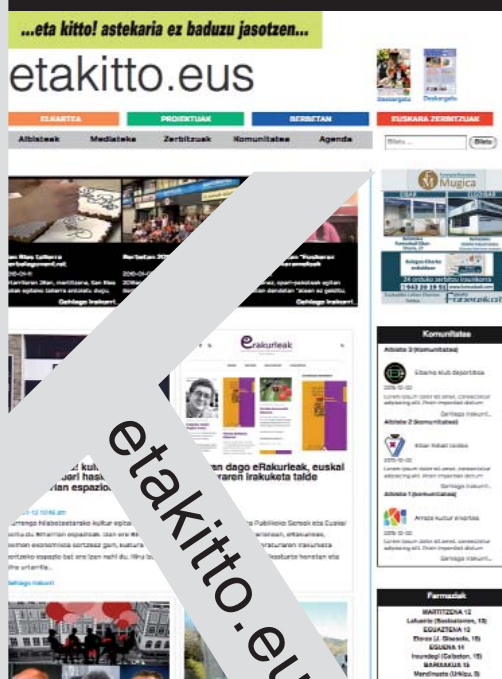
...eta kitto! astekaria ez baduzu jasotzen...

etakitto.eus

Deskargatu Deskargatu

ELKARTEA PROIEKTUAK BERBETAN EUSKARA ZERBITZUAK

Albisteak Mediateka Zerbitzuak Komunitatea Agenda

Bilatu ... Bilatu

San Blas Lalburu

Gehiago irakurri... Gehiago irakurri...

Mugica

24 orduko zerbitzu funerarioa

erakurleak

ren dago eRakurleak, euskal
ren irakurketa talde

Gehiago irakurri

Komunitatea

Albiste 3 (Komunitatea)

Ebano klub deportiboa

Gehiago irakurri...

Albiste 2 (Komunitatea)

Albiste 1 (Komunitatea)

Arraza kultur elkartea

Gehiago irakurri...

Farmaziak

MARTITZENA 12
EGUAZTENA 13
EGUENA 14
BARIKUA 15

etakitto.eu